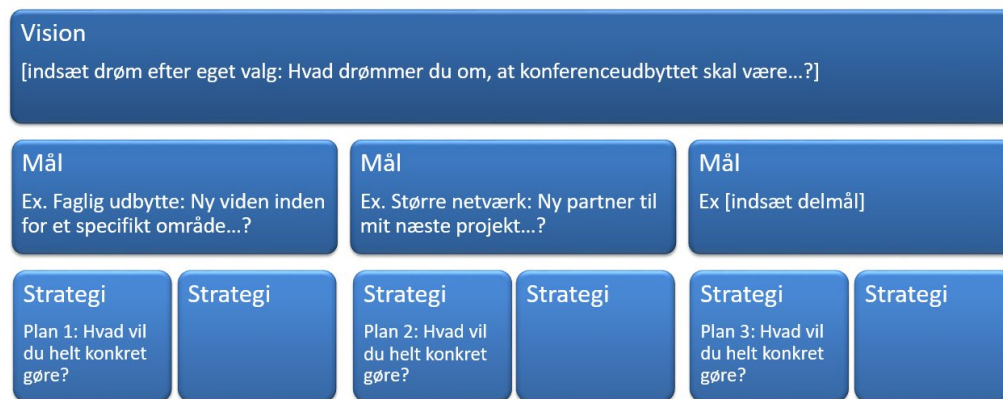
Vision
[indsæt drøm efter eget valg: Hvad drømmer du om, at konferenceudbyttet skal være…?]

Mål
Ex. Faglig udbytte: Ny viden inden for et specifikt område…?

Mål
Ex. Større netværk: Ny partner til mit næste projekt…?

Mål
Ex [indsæt delmål]

Strategi
Plan 1: Hvad vil du helt konkret gøre?

Strategi

Strategi
Plan 2: Hvad vil du helt konkret gøre?

Strategi

Strategi
Plan 3: Hvad vil du helt konkret gøre?

Strategi